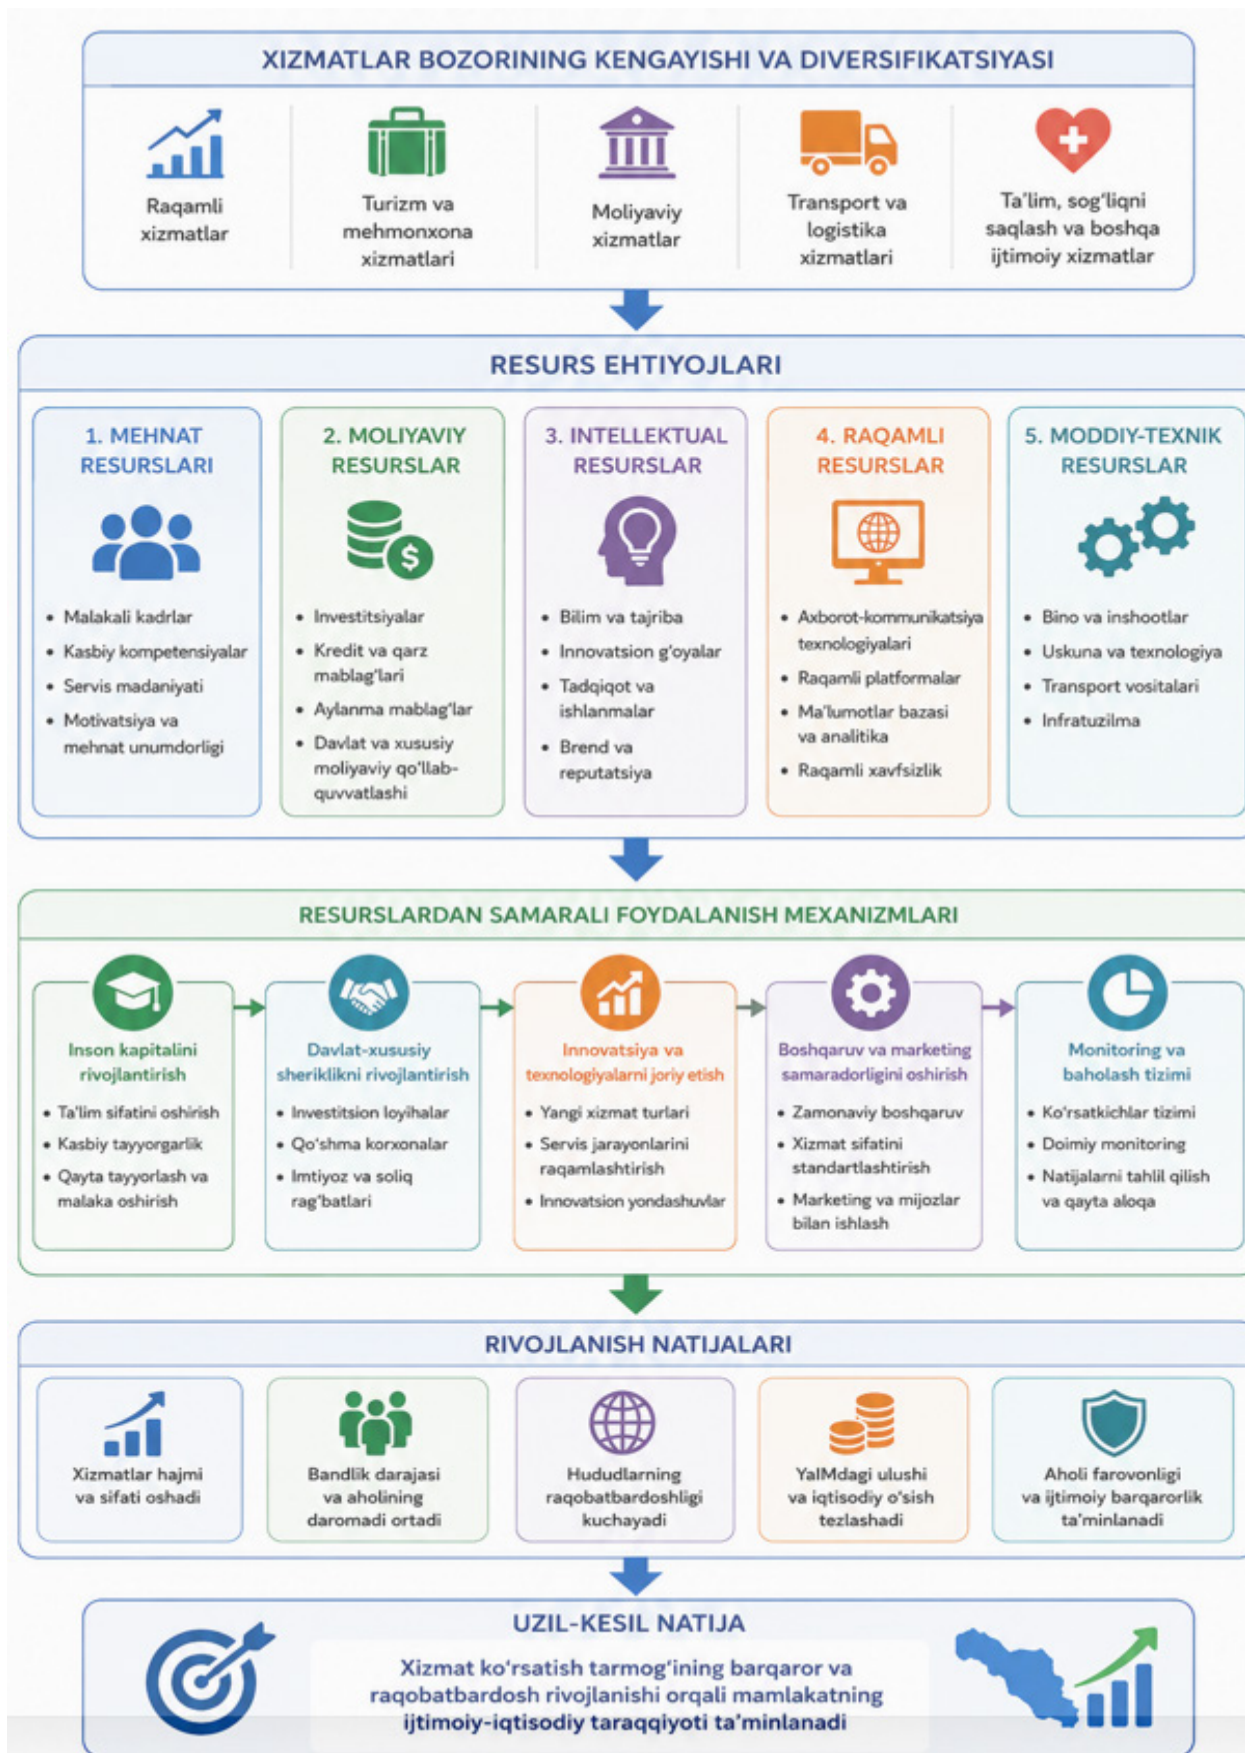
XIZMATLAR BOZORINING KENGAYISHI VA DIVERSIFIKATSIYASI

Raqamli xizmatlar

Turizm va mehmonxona xizmatlari

Moliyaviy xizmatlar

Transport va logistika xizmatlari

Ta'lim, sog'liqni saqlash va boshqa ijtimoiy xizmatlar

RESURS EHTIYOJLARI

1. MEHNAT RESURSLARI
• Malakali kadrlar
• Kasbiy kompetensiyalar
• Servis madaniyati
• Motivatsiya va mehnat unumdorligi

2. MOLIYAVIY RESURSLAR
• Investitsiyalar
• Kredit va qarz mablag'lari
• Aylanma mablag'lar
• Davlat va xususiy moliyaviy qo'llab-quvvatlashi

3. INTELLEKTUAL RESURSLAR
• Bilim va tajriba
• Innovatsion g'oyalar
• Tadqiqot va ishlanmalar
• Brend va reputatsiya

4. RAQAMLI RESURSLAR
• Axborot-kommunikatsiya texnologiyalari
• Raqamli platformalar
• Ma'lumotlar bazasi va analitika
• Raqamli xavfsizlik

5. MODDIY-TEXNIK RESURSLAR
• Bino va inshootlar
• Uskuna va texnologiya
• Transport vositalari
• Infratuzilma

RESURSLARDAN SAMARALI FOYDALANISH MEXANIZMLARI

Inson kapitalini rivojlantirish
• Ta'lim sifatini oshirish
• Kasbiy tayyorgarlik
• Qayta tayyorlash va malaka oshirish

Davlat-xususiy sheriklikni rivojlantirish
• Investitsion loyihalar
• Qo'shma korxonalar
• Imtiyoz va soliq rag'batlari

Innovatsiya va texnologiyalarni joriy etish
• Yangi xizmat turlari
• Servis jarayonlarini raqamlashtirish
• Innovatsion yondashuvlar

Boshqaruv va marketing samaradorligini oshirish
• Zamonaviy boshqaruv
• Xizmat sifatini standartlashtirish
• Marketing va mijozlar bilan ishlash

Monitoring va baholash tizimi
• Ko'rsatkichlar tizimi
• Doimiy monitoring
• Natijalarni tahlil qilish va qayta aloqa

RIVOJLANISH NATIJALARI

Xizmatlar hajmi va sifati oshadi

Bandlik darajasi va aholining daromadi ortadi

Hududlarning raqobatbardoshligi kuchayadi

YalMdagi ulushi va iqtisodiy o'sish tezlashadi

Aholi farovonligi va ijtimoiy barqarorlik ta'minlanadi

UZIL-KESIL NATIJA

Xizmat ko'rsatish tarmog'ining barqaror va raqobatbardosh rivojlanishi orqali mamlakatning ijtimoiy-iqtisodiy taraqqiyoti ta'minlanadi